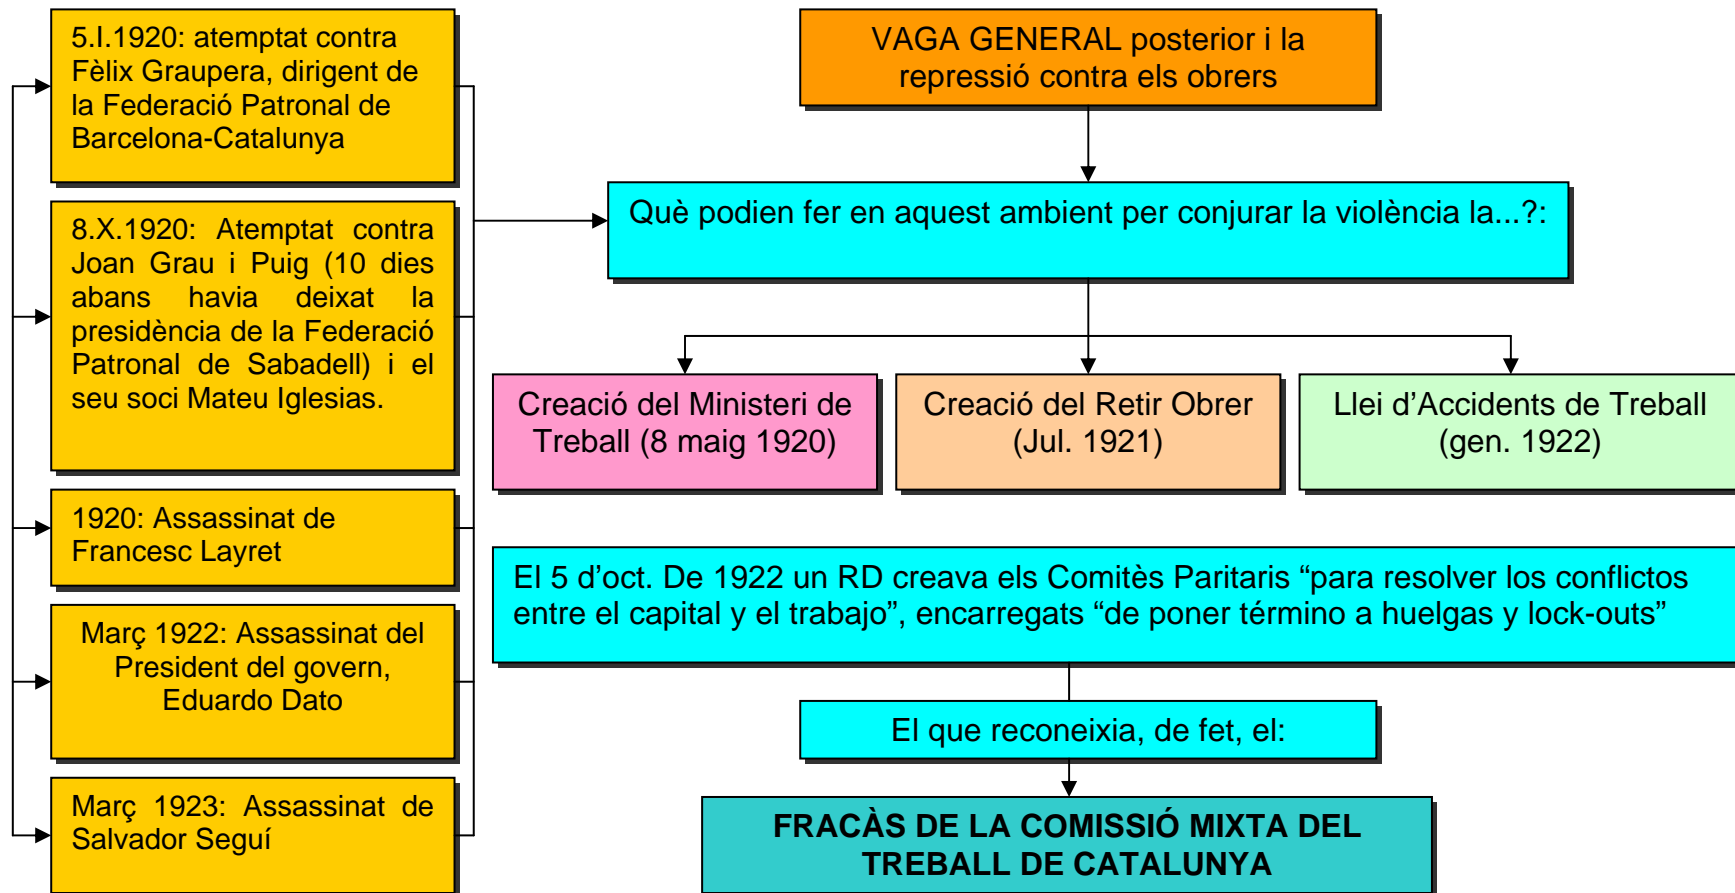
5.I.1920: atemptat contra Fèlix Graupera, dirigent de la Federació Patronal de Barcelona-Catalunya

8.X.1920: Atemptat contra Joan Grau i Puig (10 dies abans havia deixat la presidència de la Federació Patronal de Sabadell) i el seu soci Mateu Iglesias.

1920: Assassinat de Francesc Layret

Març 1922: Assassinat del President del govern, Eduardo Dato

Març 1923: Assassinat de Salvador Seguí

VAGA GENERAL posterior i la repressió contra els obrers

Què podien fer en aquest ambient per conjurar la violència la...?:

Creació del Ministeri de Treball (8 maig 1920)

Creació del Retir Obrer (Jul. 1921)

Llei d’Accidents de Treball (gen. 1922)

El 5 d’oct. De 1922 un RD creava els Comitès Paritaris “para resolver los conflictos entre el capital y el trabajo”, encarregats “de poner término a huelgas y lock-outs”

El que reconeixia, de fet, el:

FRACÀS DE LA COMISSIÓ MIXTA DEL TREBALL DE CATALUNYA